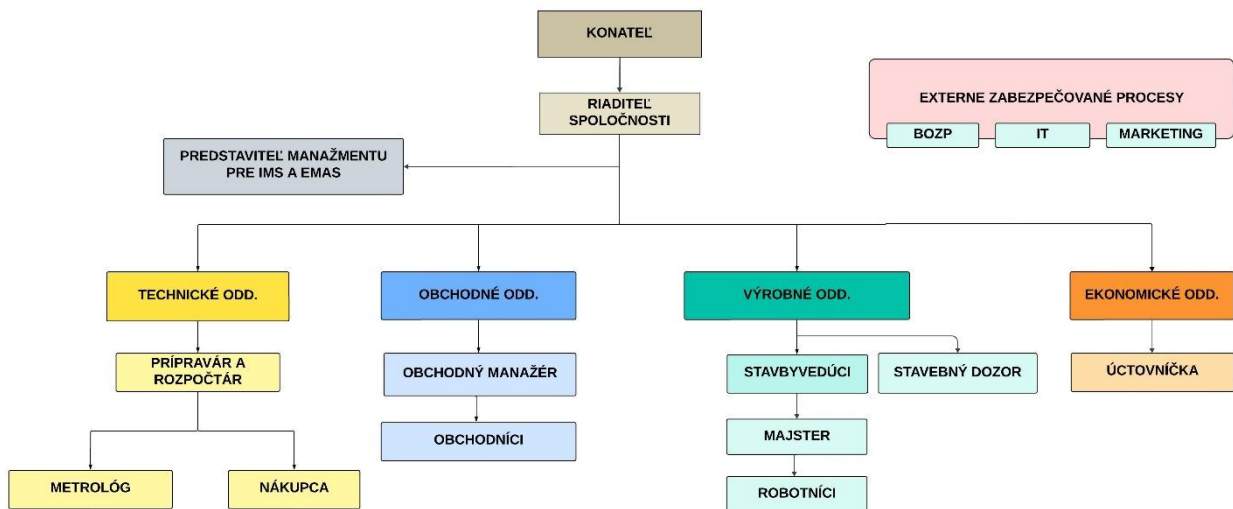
KONATEĽ

RIADITEĽ SPOLOČNOSTI

PREDSTAVITEĽ MANAŽMENTU PRE IMS A EMAS

EXTERNE ZABEZPEČOVANÉ PROCESY

BOZP

IT

MARKETING

TECHNICKÉ ODD.

PRÍPRAVÁR A ROZPOČTÁR

METROLÓG

NÁKUPCA

OBCHODNÉ ODD.

OBCHODNÝ MANAŽÉR

OBCHODNÍCI

VÝROBNÉ ODD.

STAVBYVEDÚCI

STAVEBNÝ DOZOR

MAJSTER

ROBOTNÍCI

EKONOMICKÉ ODD.

ÚCTOVNÍČKA